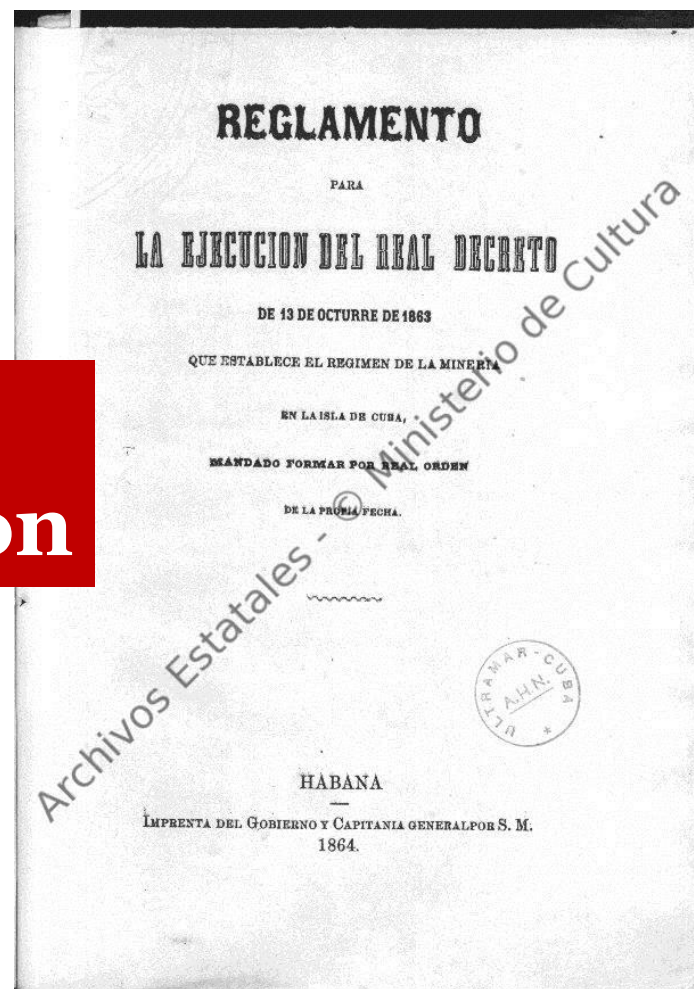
on

REGLAMENTO

PARA

LA EJECUCION DEL REAL DECRETO

DE 13 DE OCTURRE DE 1863

QUE ESTABLECE EL REGIMEN DE LA MINERÍA

EN LA ISLA DE CUBA,

MANDADO FORMAR POR REAL ORDEN

DE LA PROPIA FECHA.

Archivos Estatales - © Ministerio de Cultura

ULTRAMAR - CUBA
A.H.N.

HABANA

IMPRENTA DEL GOBIERNO Y CAPITANIA GENERAL POR S. M.
1864.